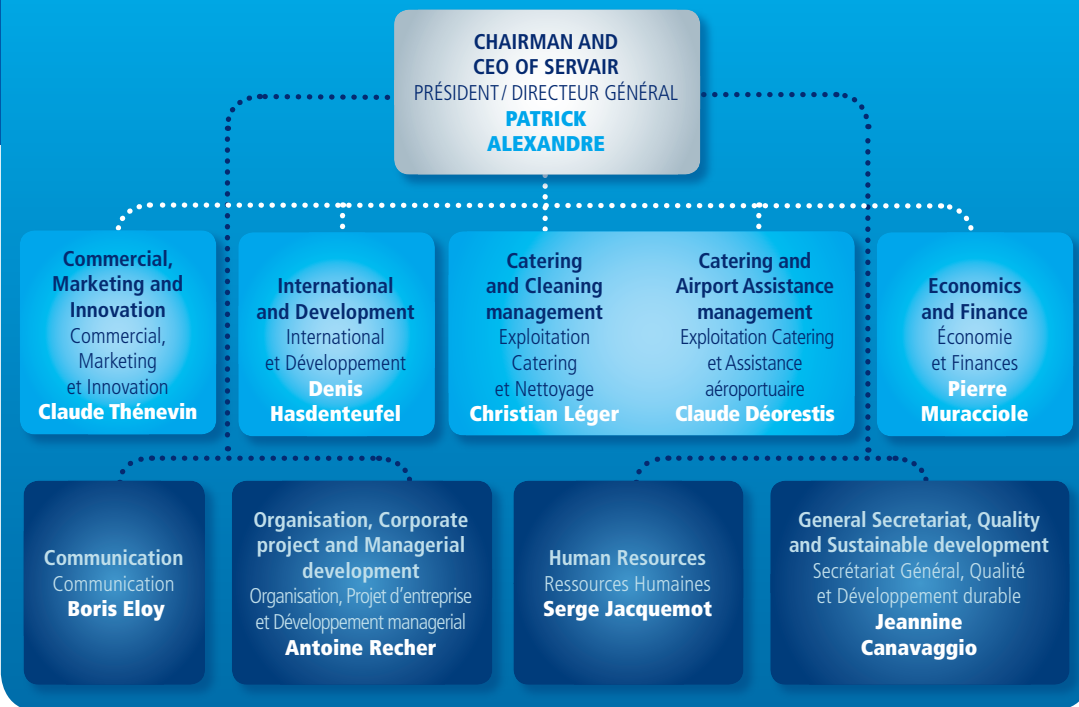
CHAIRMAN AND CEO OF SERVAIR
PRÉSIDENT / DIRECTEUR GÉNÉRAL
PATRICK ALEXANDRE

Commercial, Marketing and Innovation
Commercial, Marketing et Innovation
Claude Thénevin

International and Development
International et Développement
Denis Hasdenteufel

Catering and Cleaning management
Exploitation Catering et Nettoyage
Christian Léger

Catering and Airport Assistance management
Exploitation Catering et Assistance aéroportuaire
Claude Déorestis

Economics and Finance
Économie et Finances
Pierre Muracciole

Communication
Communication
Boris Eloy

Organisation, Corporate project and Managerial development
Organisation, Projet d'entreprise et Développement managerial
Antoine Recher

Human Resources
Ressources Humaines
Serge Jacquemot

General Secretariat, Quality and Sustainable development
Secrétariat Général, Qualité et Développement durable
Jeannine Canavaggio